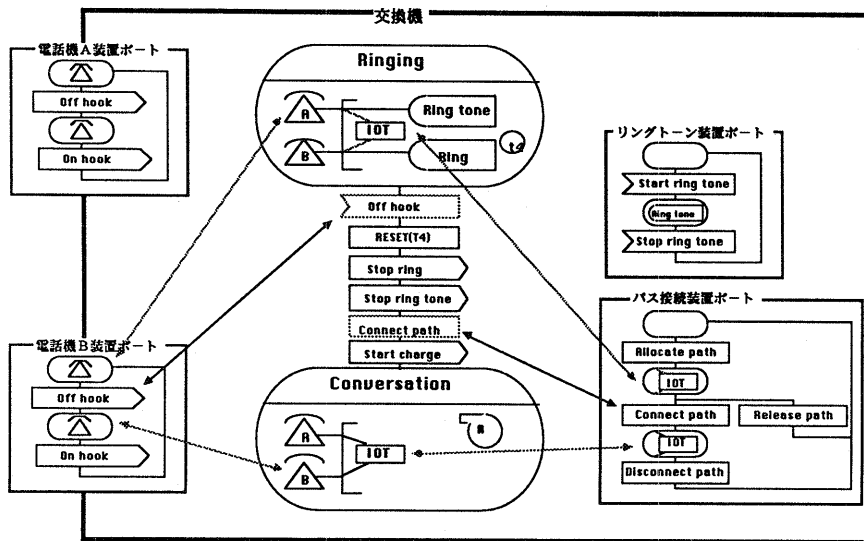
交換機

電話機A装置ポート

Off hook

On hook

Ringing

A

B

IOT

Ring tone

Ring

t4

Off hook

RESET(T4)

Stop ring

Stop ring tone

Connect path

Start charge

リングトーン装置ポート

Start ring tone

Ring tone

Stop ring tone

パス接続装置ポート

Allocate path

IOT

Connect path

Release path

IOT

Disconnect path

電話機B装置ポート

Off hook

On hook

Conversation

A

B

IOT

m